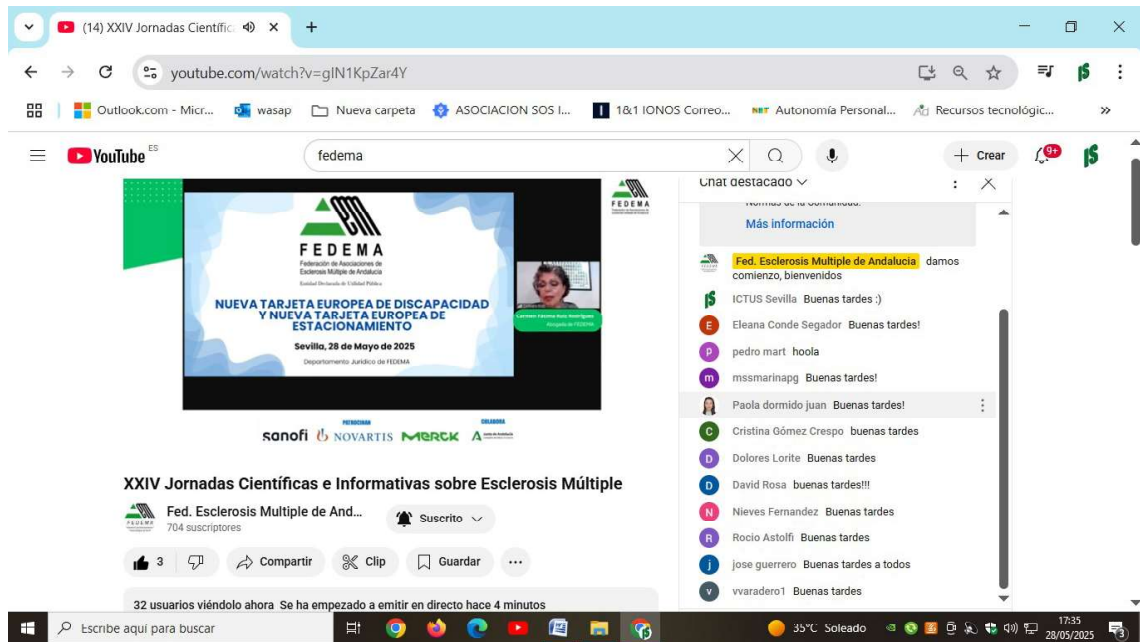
(14) XXIV Jornadas Científic ×

youtube.com/watch?v=gIN1KpZar4Y

Outlook.com - Micr... wasap Nueva carpeta ASOCIACION SOS I... 1&1 IONOS Correo... Autonomía Personal... Recursos tecnológic... »

YouTube ES

fedema

Crear 9+

FEDEMA

FEDEMA
Federación de Asociaciones de Esclerosis Múltiple de Andalucía
Entidad Declarada de Utilidad Pública

NUEVA TARJETA EUROPEA DE DISCAPACIDAD Y NUEVA TARJETA EUROPEA DE ESTACIONAMIENTO

Sevilla, 28 de Mayo de 2025
Departamento Jurídico de FEDEMA

Carmen Fátima Ruiz Rodríguez
Abogada de FEDEMA

PATROCINAN COLABORA
sanofi NOVARTIS MERCK

XXIV Jornadas Científicas e Informativas sobre Esclerosis Múltiple

Fed. Esclerosis Multiple de And...
704 suscriptores

Suscrito

3 Compartir Clip Guardar ...

32 usuarios viéndolo ahora Se ha empezado a emitir en directo hace 4 minutos

Chat destacado

Más información

Fed. Esclerosis Multiple de Andalucía damos comienzo, bienvenidos
ICTUS Sevilla Buenas tardes :)
Eleana Conde Segador Buenas tardes!
pedro mart hoola
mssmarinapg Buenas tardes!
Paola dormido juan Buenas tardes!
Cristina Gómez Crespo buenas tardes
Dolores Lorite Buenas tardes
David Rosa buenas tardes!!!
Nieves Fernandez Buenas tardes
Rocio Astolfi Buenas tardes
jose guerrero Buenas tardes a todos
vvaradero1 Buenas tardes

Escribe aquí para buscar

35°C Soleado 17:35 28/05/2025